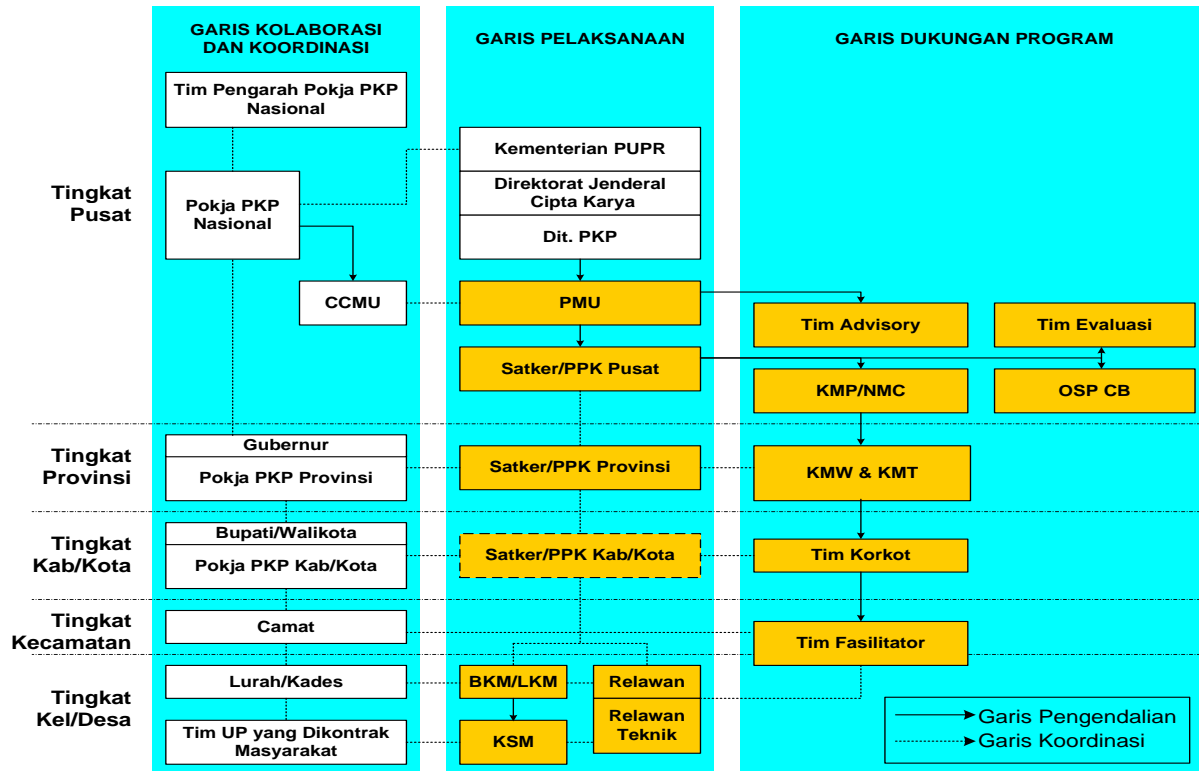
GARIS KOLABORASI DAN KOORDINASI

GARIS PELAKSANAAN

GARIS DUKUNGAN PROGRAM

Tingkat Pusat

Tim Pengarah Pokja PKP Nasional

Pokja PKP Nasional

Kementerian PUPR

Direktorat Jenderal Cipta Karya

Dit. PKP

CCMU

PMU

Tim Advisory

Tim Evaluasi

Satker/PPK Pusat

KMP/NMC

OSP CB

Tingkat Provinsi

Gubernur

Pokja PKP Provinsi

Satker/PPK Provinsi

KMW & KMT

Tingkat Kab/Kota

Bupati/Walikota

Pokja PKP Kab/Kota

Satker/PPK Kab/Kota

Tim Korkot

Tingkat Kecamatan

Camat

Tim Fasilitator

Tingkat Kel/Desa

Lurah/Kades

BKM/LKM

Relawan

Tim UP yang Dikontrak Masyarakat

KSM

Relawan Teknik

Garis Pengendalian

Garis Koordinasi